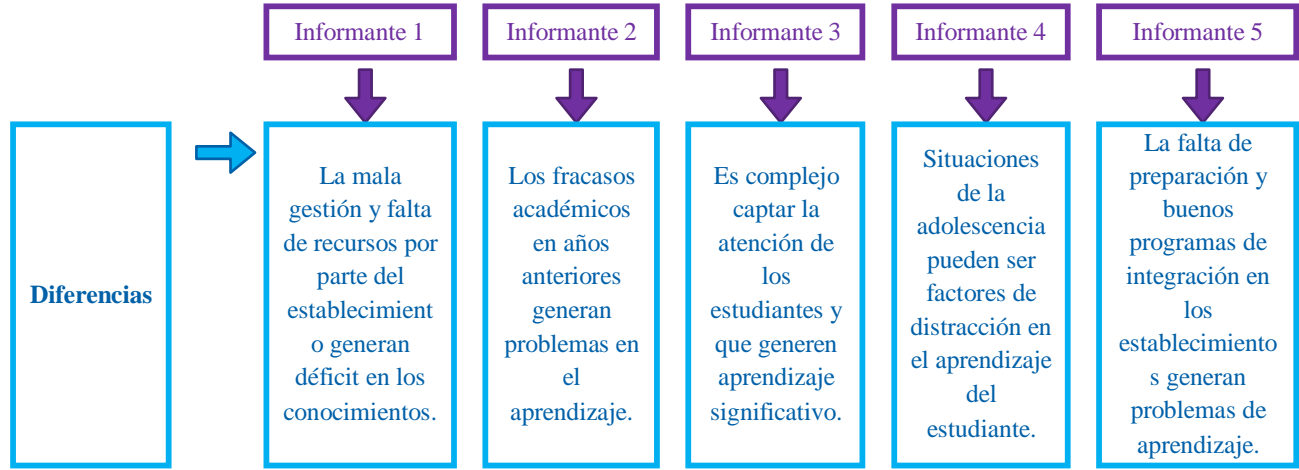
Informante 1

Informante 2

Informante 3

Informante 4

Informante 5

Diferencias

La mala gestión y falta de recursos por parte del establecimiento generan déficit en los conocimientos.

Los fracasos académicos en años anteriores generan problemas en el aprendizaje.

Es complejo captar la atención de los estudiantes y que generen aprendizaje significativo.

Situaciones de la adolescencia pueden ser factores de distracción en el aprendizaje del estudiante.

La falta de preparación y buenos programas de integración en los establecimientos generan problemas de aprendizaje.